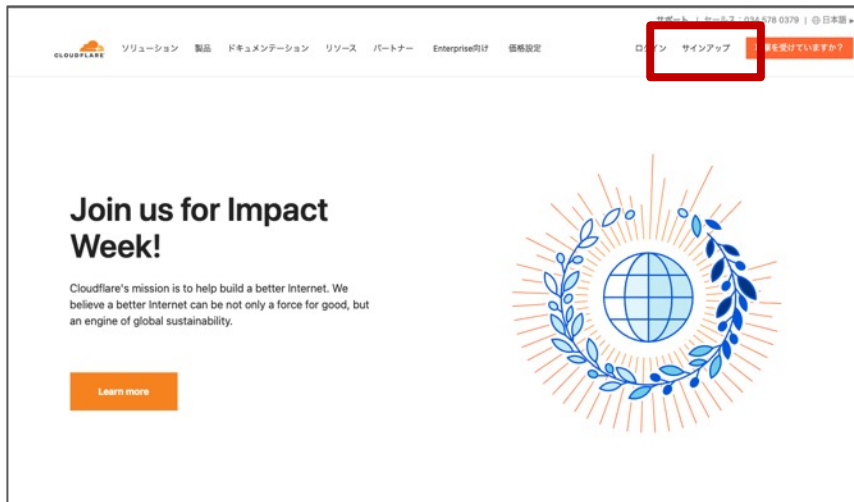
サポート | セールス：034 578 0379 | 日本語

CLOUDFLARE ソリューション 製品 ドキュメンテーション リソース パートナー Enterprise向け 価格設定

ログイン サインアップ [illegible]撃を受けていますか？

Join us for Impact Week!

Cloudflare's mission is to help build a better Internet. We believe a better Internet can be not only a force for good, but an engine of global sustainability.

Learn more